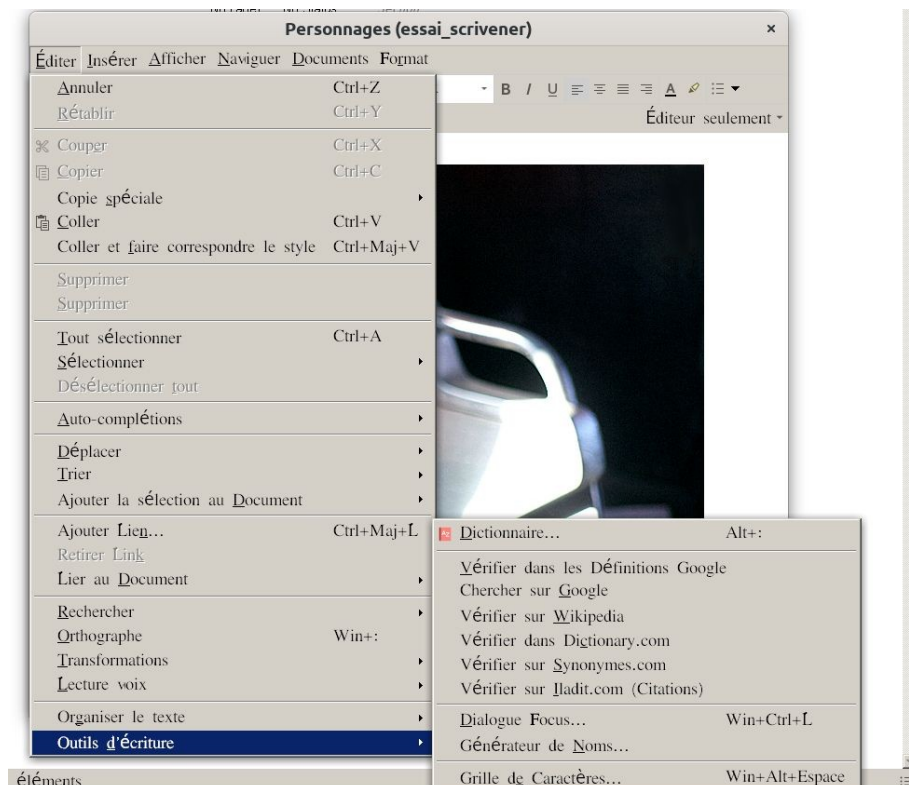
Personnages (essai_scrivener)

×

Éditer Insérer Afficher Naviguer Documents Format

Annuler Ctrl+Z
Rétablir Ctrl+Y

Couper Ctrl+X
Copier Ctrl+C
Copie spéciale
Coller Ctrl+V
Coller et faire correspondre le style Ctrl+Maj+V

Supprimer
Supprimer

Tout sélectionner Ctrl+A
Sélectionner
Désélectionner tout

Auto-complétions

Déplacer
Trier
Ajouter la sélection au Document

Ajouter Lien... Ctrl+Maj+L
Retirer Link
Lier au Document

Rechercher
Orthographe Win+:
Transformations
Lecture voix

Organiser le texte
Outils d'écriture

Éditeur seulement

Dictionnaire... Alt+:

Vérifier dans les Définitions Google
Chercher sur Google
Vérifier sur Wikipedia
Vérifier dans Dictionary.com
Vérifier sur Synonymes.com
Vérifier sur Iladit.com (Citations)

Dialogue Focus... Win+Ctrl+L
Générateur de Noms...

Grille de Caractères... Win+Alt+Espace

éléments